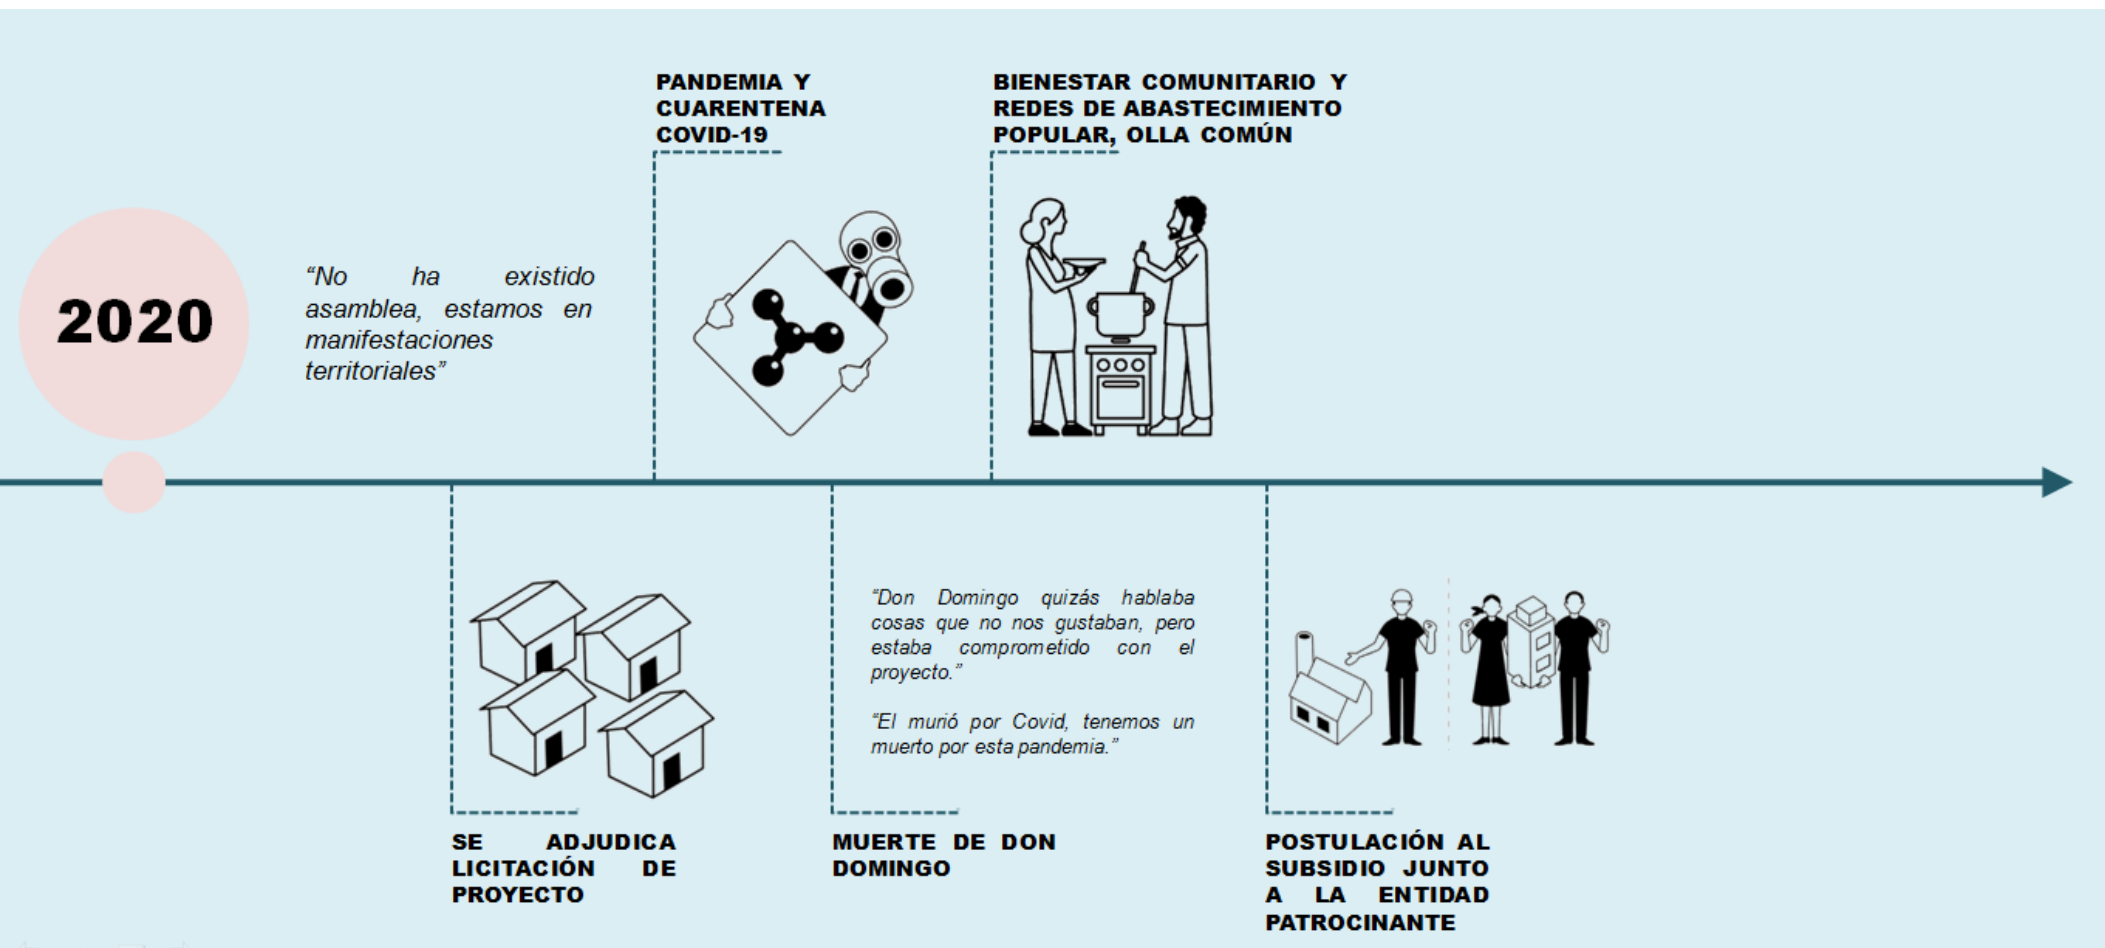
2020

"No ha existido asamblea, estamos en manifestaciones territoriales"

PANDEMIA Y CUARENTENA COVID-19

BIENESTAR COMUNITARIO Y REDES DE ABASTECIMIENTO POPULAR, OLLA COMÚN

SE ADJUDICA LICITACIÓN DE PROYECTO

"Don Domingo quizás hablaba cosas que no nos gustaban, pero estaba comprometido con el proyecto."

"El murió por Covid, tenemos un muerto por esta pandemia."

MUERTE DE DON DOMINGO

POSTULACIÓN AL SUBSIDIO JUNTO A LA ENTIDAD PATROCINANTE